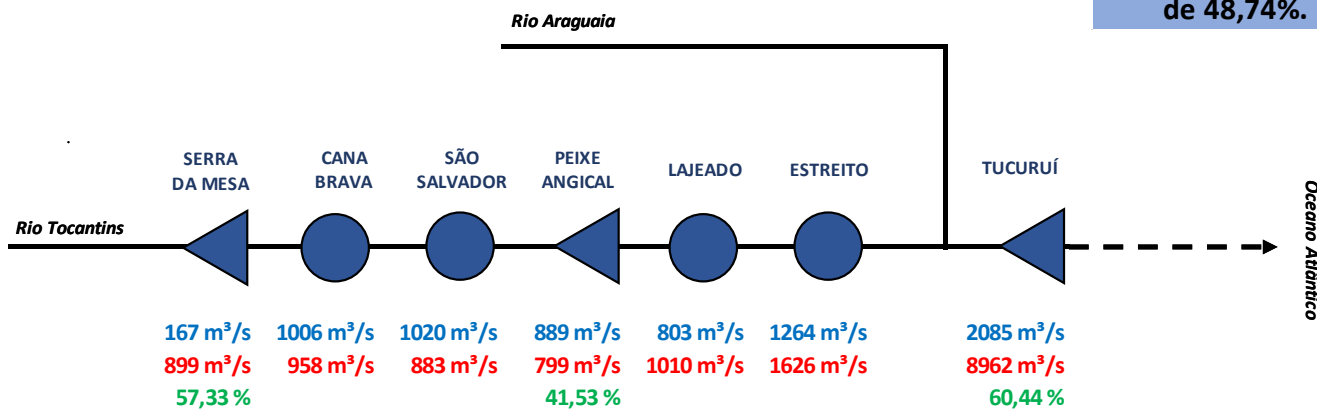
de 48,74%.

Rio Araguaia

Rio Tocantins

SERRA DA MESA
167 m³/s
899 m³/s
57,33 %

CANA BRAVA
1006 m³/s
958 m³/s

SÃO SALVADOR
1020 m³/s
883 m³/s

PEIXE ANGICAL
889 m³/s
799 m³/s
41,53 %

LAJEADO
803 m³/s
1010 m³/s

ESTREITO
1264 m³/s
1626 m³/s

TUCURUÍ
2085 m³/s
8962 m³/s
60,44 %

Oceano Atlântico